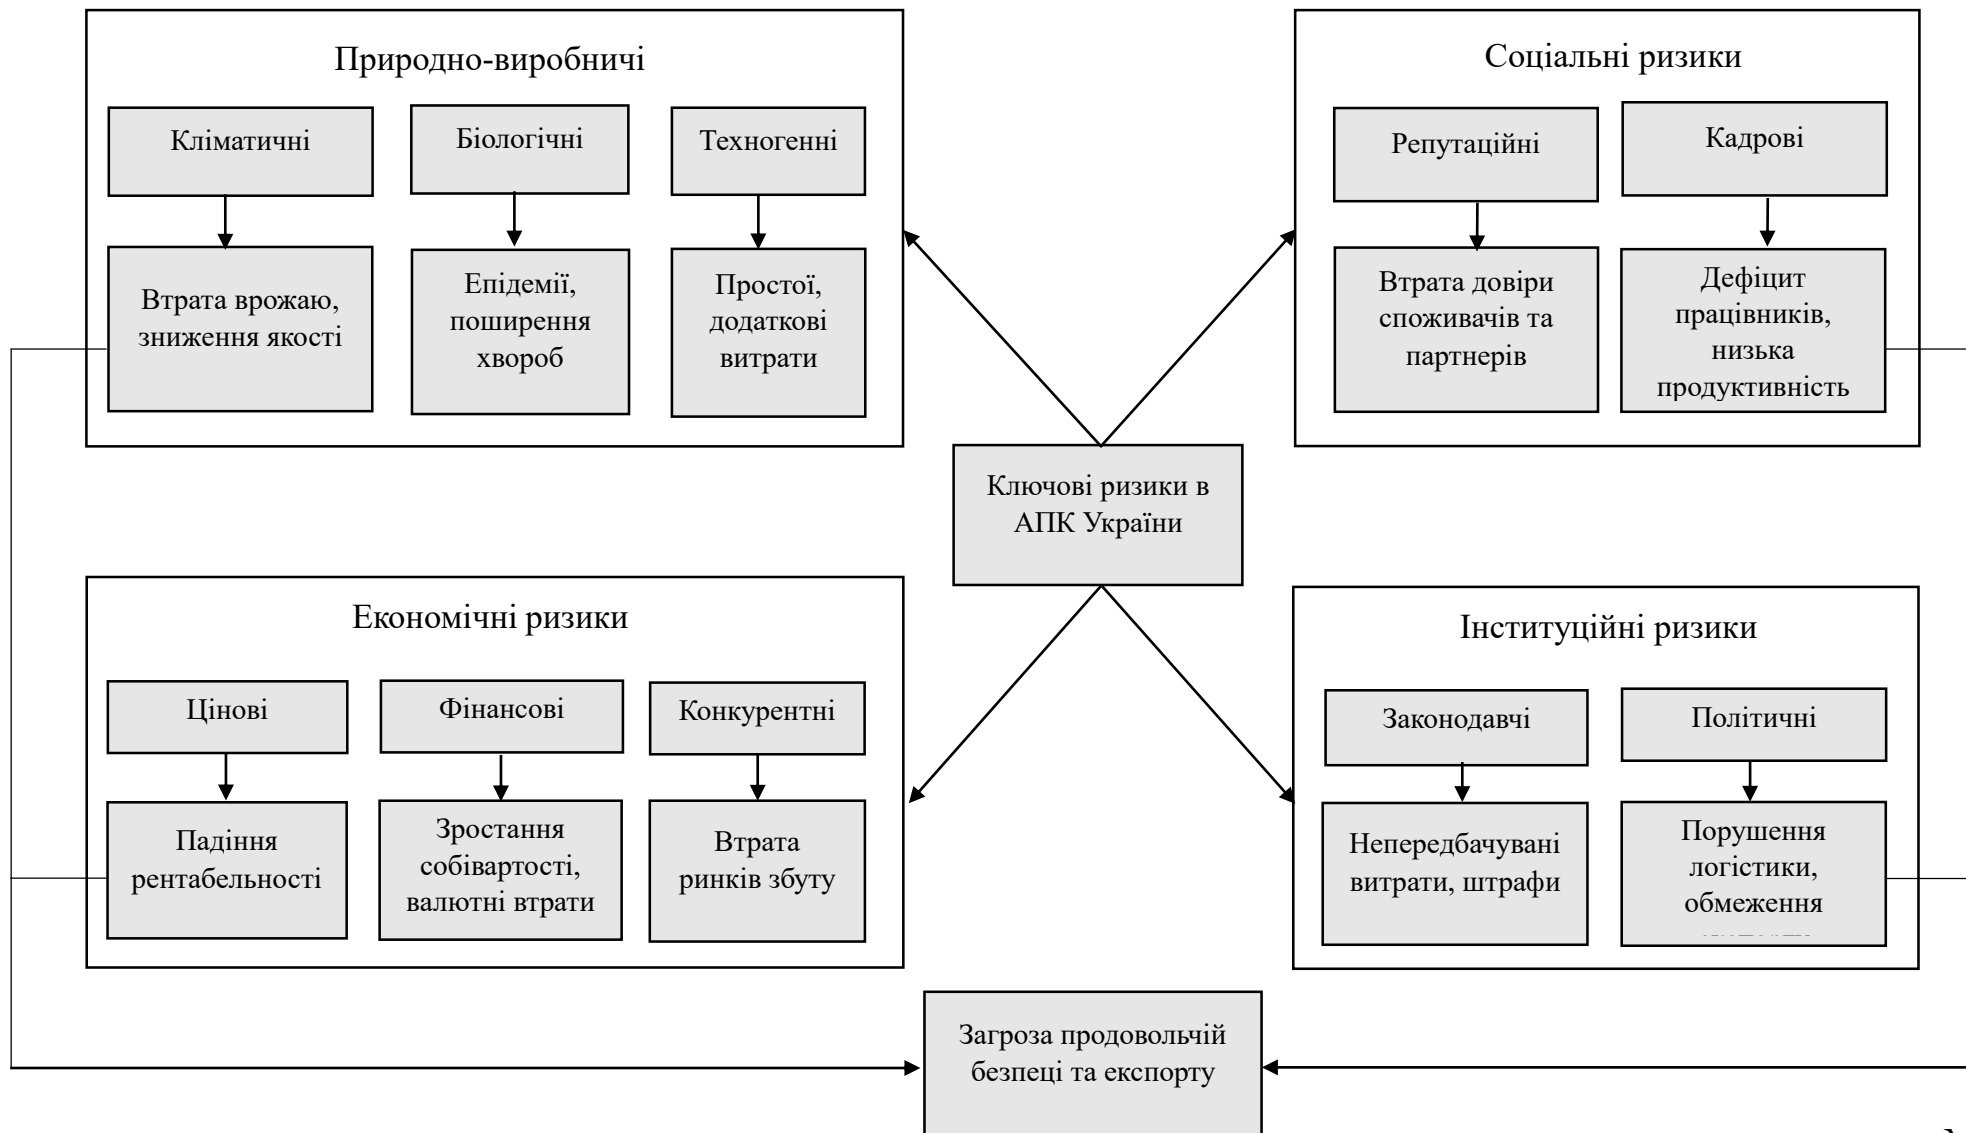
Природно-виробничі

Кліматичні

Втрата врожаю, зниження якості

Біологічні

Епідемії, поширення хвороб

Техногенні

Простої, додаткові витрати

Соціальні ризики

Репутаційні

Втрата довіри споживачів та партнерів

Кадрові

Дефіцит працівників, низька продуктивність

Ключові ризики в АПК України

Економічні ризики

Цінові

Падіння рентабельності

Фінансові

Зростання собівартості, валютні втрати

Конкурентні

Втрата ринків збуту

Інституційні ризики

Законодавчі

Непередбачувані витрати, штрафи

Політичні

Порушення логістики, обмеження

Загроза продовольчій безпеці та експорту